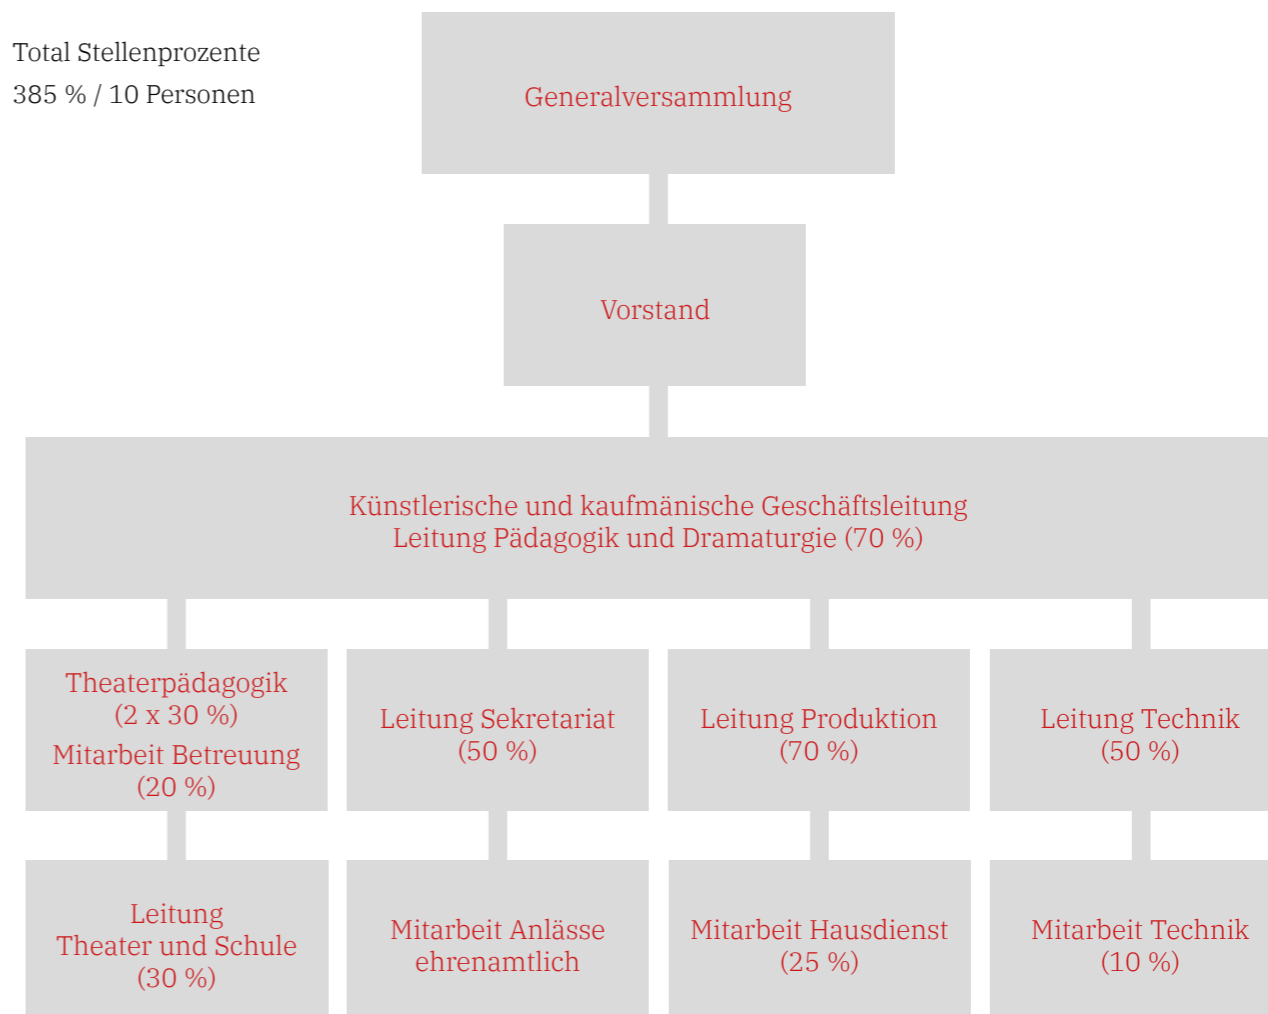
Total Stellenprozente
385 % / 10 Personen

Generalversammlung

Vorstand

Künstlerische und kaufmänische Geschäftsleitung
Leitung Pädagogik und Dramaturgie (70 %)

Theaterpädagogik
(2 x 30 %)
Mitarbeit Betreuung
(20 %)

Leitung Sekretariat
(50 %)

Leitung Produktion
(70 %)

Leitung Technik
(50 %)

Leitung
Theater und Schule
(30 %)

Mitarbeit Anlässe
ehrenamtlich

Mitarbeit Hausdienst
(25 %)

Mitarbeit Technik
(10 %)